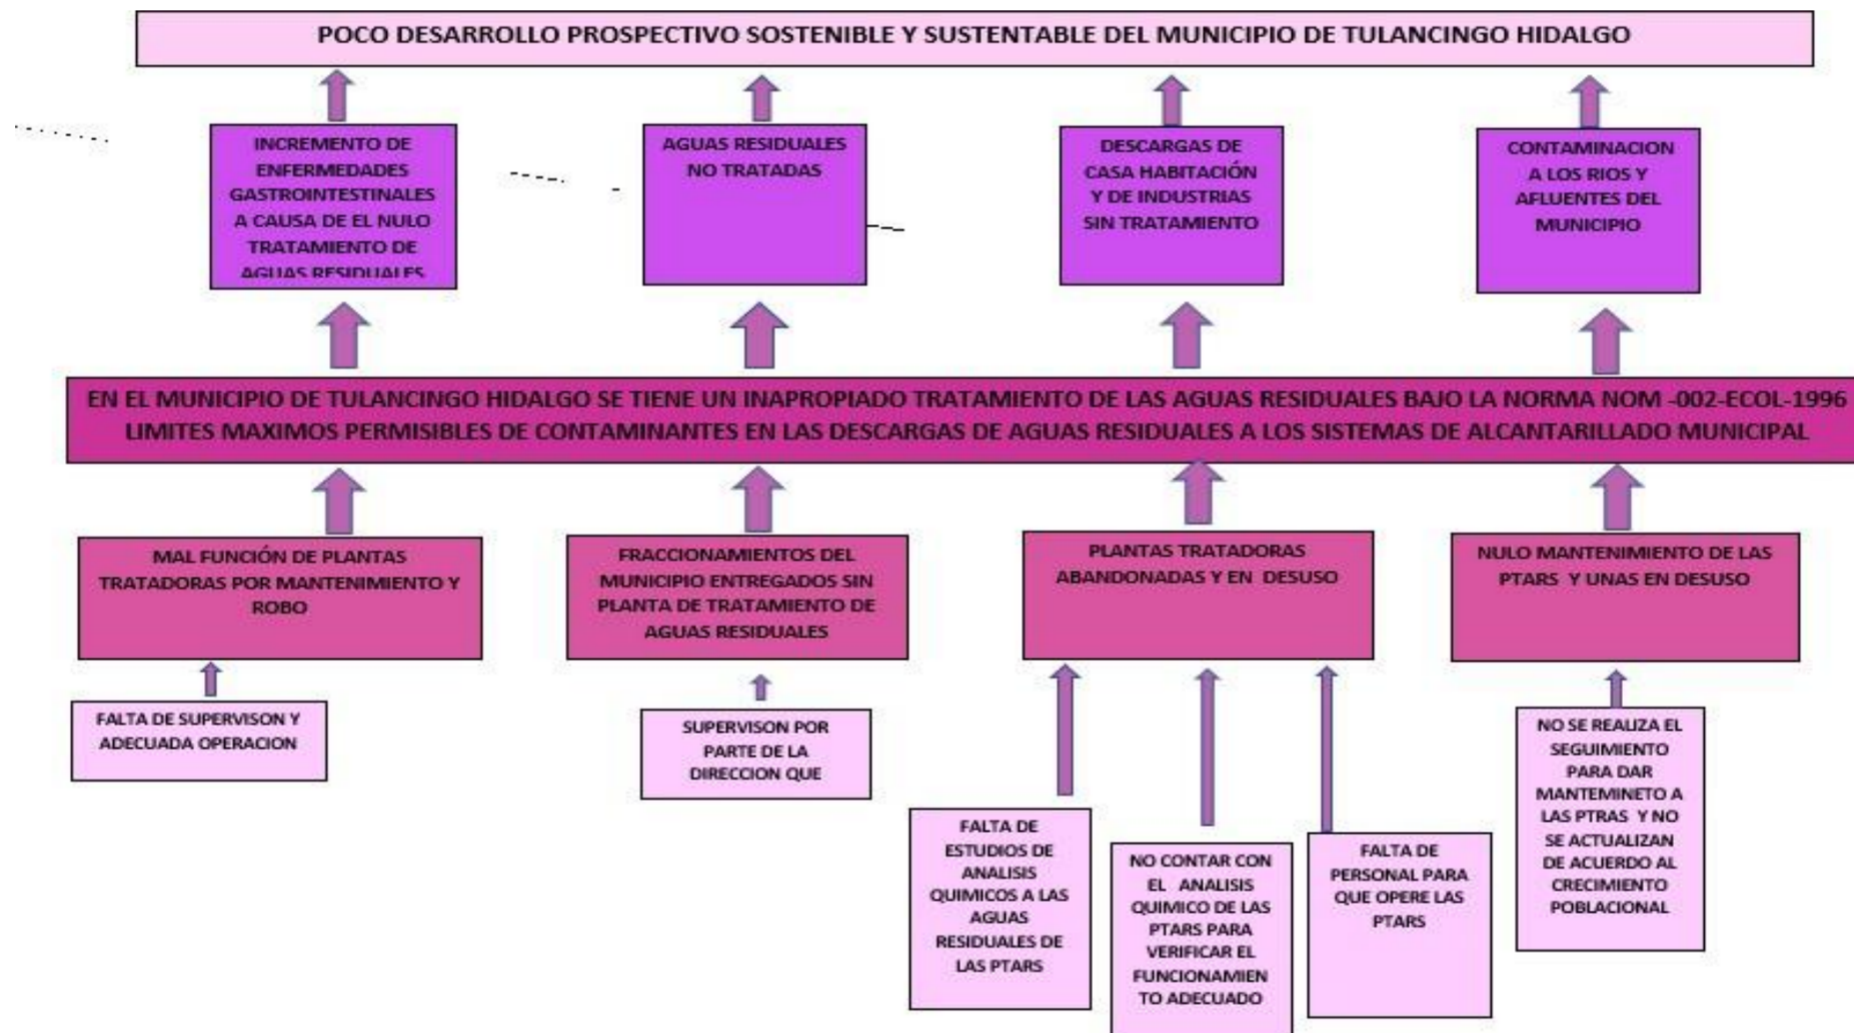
POCO DESARROLLO PROSPECTIVO SOSTENIBLE Y SUSTENTABLE DEL MUNICIPIO DE TULANCINGO HIDALGO

INCREMENTO DE ENFERMEDADES GASTROINTESTINALES A CAUSA DE EL NULO TRATAMIENTO DE AGUAS RESIDUALES

AGUAS RESIDUALES NO TRATADAS

DESCARGAS DE CASA HABITACIÓN Y DE INDUSTRIAS SIN TRATAMIENTO

CONTAMINACION A LOS RIOS Y AFLUENTES DEL MUNICIPIO

EN EL MUNICIPIO DE TULANCINGO HIDALGO SE TIENE UN INAPROPIADO TRATAMIENTO DE LAS AGUAS RESIDUALES BAJO LA NORMA NOM -002-ECOL-1996 LIMITES MAXIMOS PERMISIBLES DE CONTAMINANTES EN LAS DESCARGAS DE AGUAS RESIDUALES A LOS SISTEMAS DE ALCANTARILLADO MUNICIPAL

MAL FUNCIÓN DE PLANTAS TRATADORAS POR MANTENIMIENTO Y ROBO

FRACCIONAMIENTOS DEL MUNICIPIO ENTREGADOS SIN PLANTA DE TRATAMIENTO DE AGUAS RESIDUALES

PLANTAS TRATADORAS ABANDONADAS Y EN DESUSO

NULO MANTENIMIENTO DE LAS PTARS Y UNAS EN DESUSO

FALTA DE SUPERVISON Y ADECUADA OPERACION

SUPERVISON POR PARTE DE LA DIRECCION QUE

FALTA DE ESTUDIOS DE ANALISIS QUIMICOS A LAS AGUAS RESIDUALES DE LAS PTARS

NO CONTAR CON EL ANALISIS QUIMICO DE LAS PTARS PARA VERIFICAR EL FUNCIONAMIENTO ADECUADO

FALTA DE PERSONAL PARA QUE OPERE LAS PTARS

NO SE REALIZA EL SEGUIMIENTO PARA DAR MANTEMINETO A LAS PTRAS Y NO SE ACTUALIZAN DE ACUERDO AL CRECIMIENTO POBLACIONAL